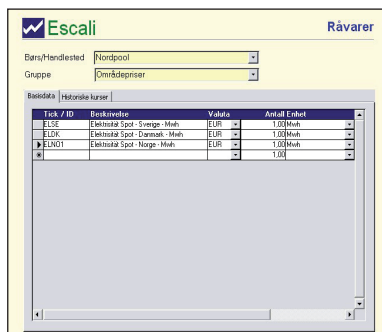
Escali

Råvarer

Børs/Handlested Nordpool

Gruppe Områdepriser

Basisdata | Historiske kurser

| Tick / ID | Beskrivelse | Valuta | Antall | Enhet |
|---|---|---|---|---|
| ELSE | Elektrisitet Spot - Sverige - Mwh | EUR | 1,00 | Mwh |
| ELDK | Elektrisitet Spot - Danmark - Mwh | EUR | 1,00 | Mwh |
| ELNO1 | Elektrisitet Spot - Norge - Mwh | EUR | 1,00 | Mwh |
| | | | 1,00 | |